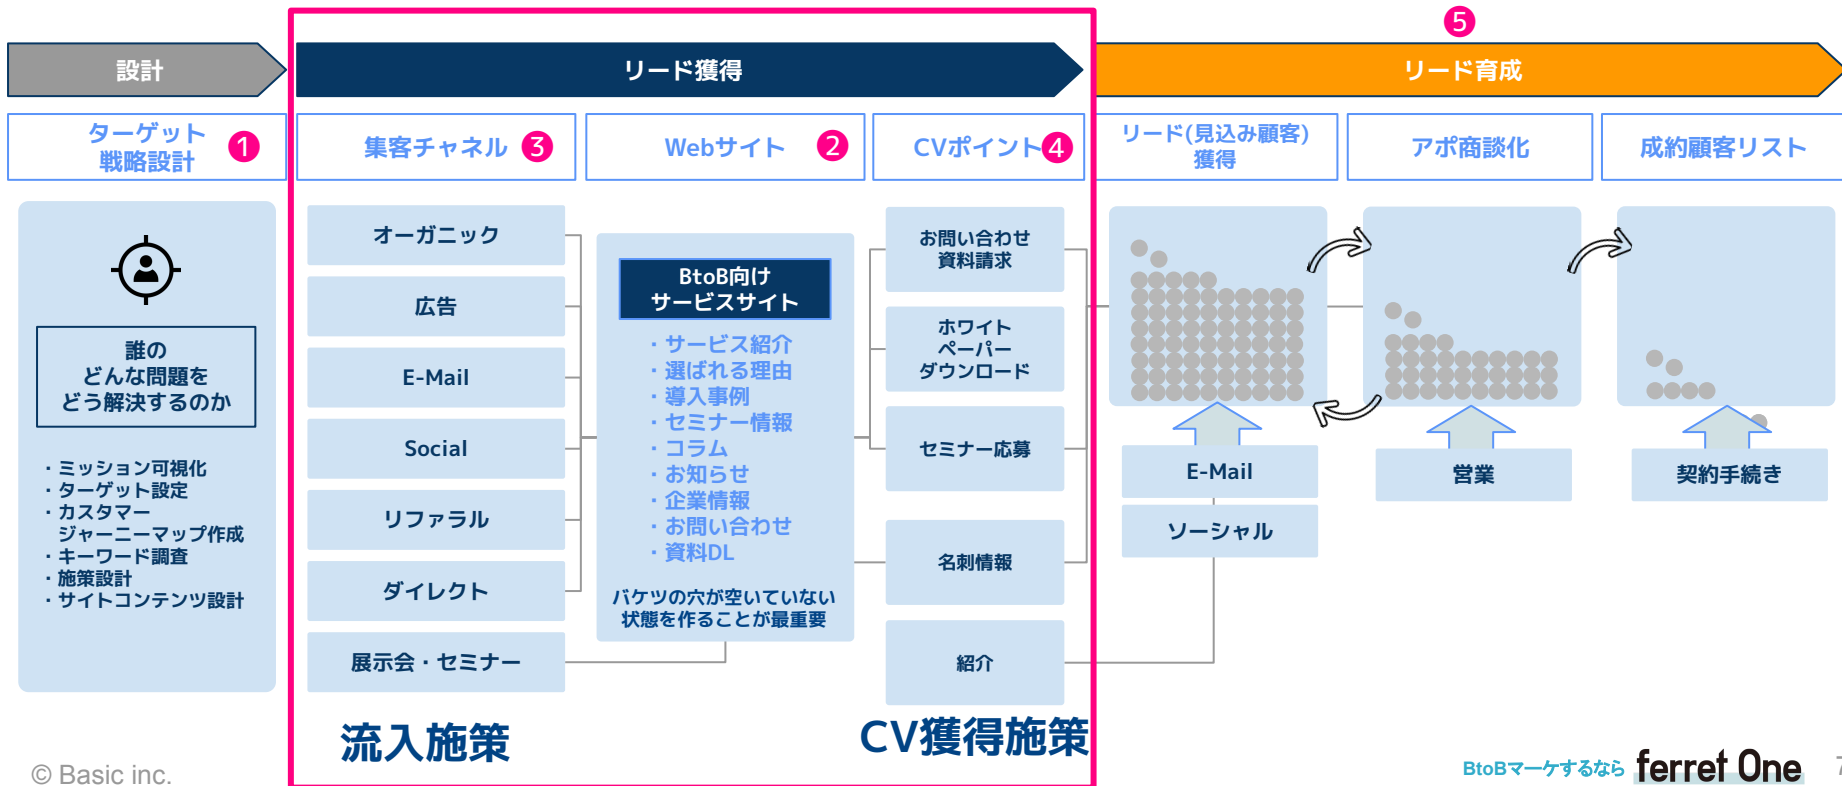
⑤

設計

リード獲得

リード育成

ターゲット戦略設計 ①

集客チャネル ③

Webサイト ②

CVポイント ④

リード(見込み顧客)獲得

アポ商談化

成約顧客リスト

誰のどんな問題をどう解決するのか

・ミッション可視化
・ターゲット設定
・カスタマージャーニーマップ作成
・キーワード調査
・施策設計
・サイトコンテンツ設計

オーガニック

広告

E-Mail

Social

リファラル

ダイレクト

展示会・セミナー

BtoB向けサービスサイト

・サービス紹介
・選ばれる理由
・導入事例
・セミナー情報
・コラム
・お知らせ
・企業情報
・お問い合わせ
・資料DL

バケツの穴が空いていない状態を作ることが最重要

お問い合わせ資料請求

ホワイトペーパーダウンロード

セミナー応募

名刺情報

紹介

E-Mail

ソーシャル

営業

契約手続き

流入施策

CV獲得施策

© Basic inc.

BtoBマーケするなら ferret One